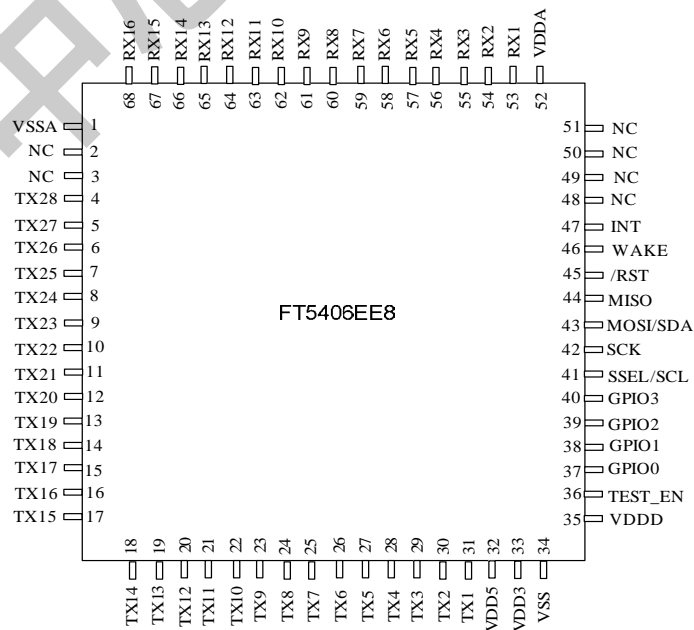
RX16 RX15 RX14 RX13 RX12 RX11 RX10 RX9 RX8 RX7 RX6 RX5 RX4 RX3 RX2 RX1 VDDA
68 67 66 65 64 63 62 61 60 59 58 57 56 55 54 53 52

VSSA 1
NC 2
NC 3
TX28 4
TX27 5
TX26 6
TX25 7
TX24 8
TX23 9
TX22 10
TX21 11
TX20 12
TX19 13
TX18 14
TX17 15
TX16 16
TX15 17

FT5406EE8

51 NC
50 NC
49 NC
48 NC
47 INT
46 WAKE
45 /RST
44 MISO
43 MOSI/SDA
42 SCK
41 SSEL/SCL
40 GPIO3
39 GPIO2
38 GPIO1
37 GPIO0
36 TEST_EN
35 VDDD

18 19 20 21 22 23 24 25 26 27 28 29 30 31 32 33 34
TX14 TX13 TX12 TX11 TX10 TX9 TX8 TX7 TX6 TX5 TX4 TX3 TX2 TX1 VDD5 VDD3 VSS